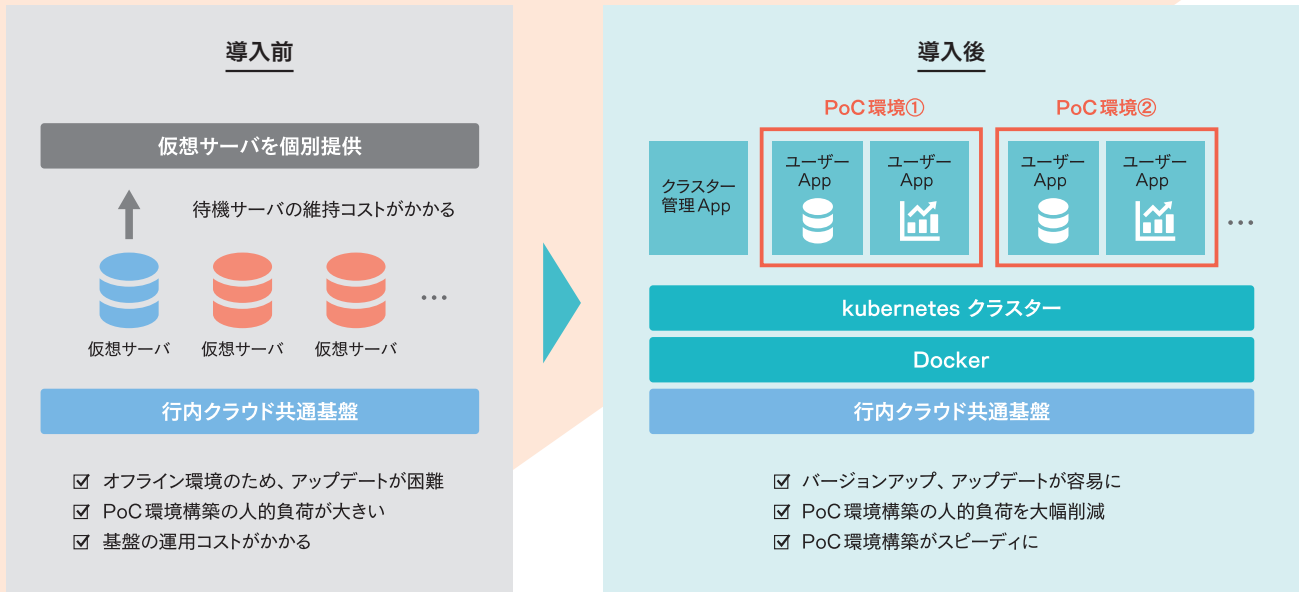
導入前

仮想サーバを個別提供

待機サーバの維持コストがかかる

仮想サーバ　仮想サーバ　仮想サーバ　…

行内クラウド共通基盤

☑ オフライン環境のため、アップデートが困難
☑ PoC 環境構築の人的負荷が大きい
☑ 基盤の運用コストがかかる

導入後

PoC 環境①　PoC 環境②

クラスター管理 App

ユーザーApp　ユーザーApp　ユーザーApp　ユーザーApp　…

kubernetes クラスター

Docker

行内クラウド共通基盤

☑ バージョンアップ、アップデートが容易に
☑ PoC 環境構築の人的負荷を大幅削減
☑ PoC 環境構築がスピーディに